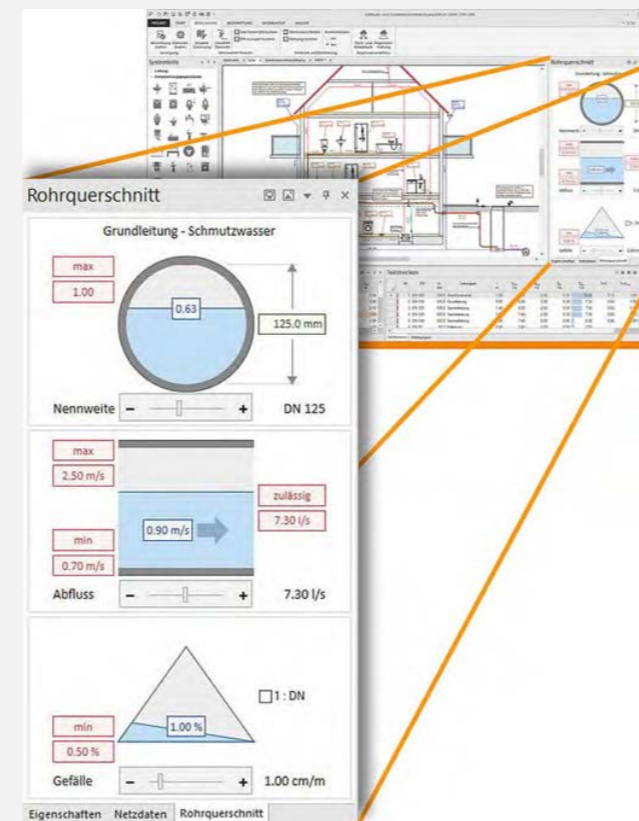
Rohrquerschnitt

Grundleitung - Schmutzwasser

max

1.00

0.63

125.0 mm

Nennweite – + DN 125

max

2.50 m/s

zulässig

7.30 l/s

0.90 m/s

min

0.70 m/s

Abfluss – + 7.30 l/s

1 : DN

min

1.00 %

0.50 %

Gefälle – + 1.00 cm/m

Eigenschaften Netzdaten Rohrquerschnitt

Systemteile

Rohrquerschnitt

Teilstrecken